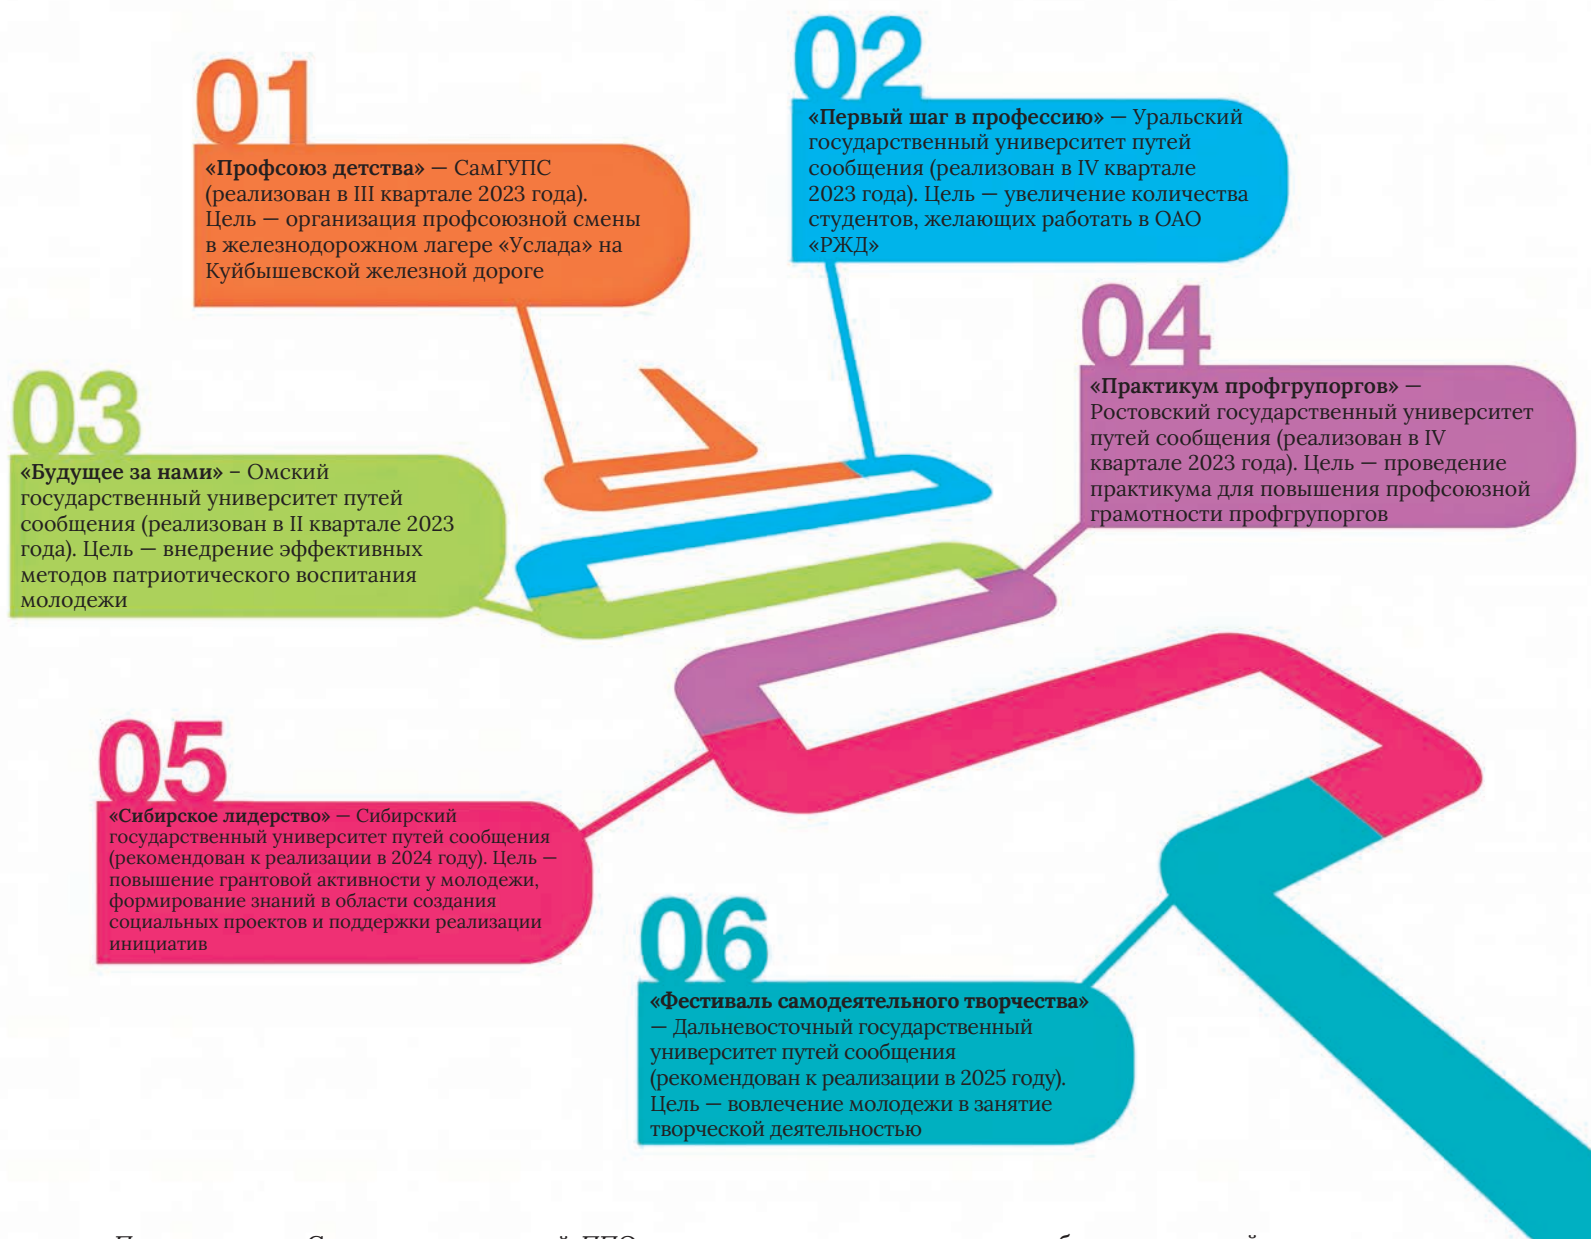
01
**«Профсоюз детства»** — СамГУПС (реализован в III квартале 2023 года). Цель — организация профсоюзной смены в железнодорожном лагере «Услада» на Куйбышевской железной дороге

02
**«Первый шаг в профессию»** — Уральский государственный университет путей сообщения (реализован в IV квартале 2023 года). Цель — увеличение количества студентов, желающих работать в ОАО «РЖД»

03
**«Будущее за нами»** – Омский государственный университет путей сообщения (реализован в II квартале 2023 года). Цель — внедрение эффективных методов патриотического воспитания молодежи

04
**«Практикум профгрупоргов»** — Ростовский государственный университет путей сообщения (реализован в IV квартале 2023 года). Цель — проведение практикума для повышения профсоюзной грамотности профгрупоргов

05
**«Сибирское лидерство»** — Сибирский государственный университет путей сообщения (рекомендован к реализации в 2024 году). Цель — повышение грантовой активности у молодежи, формирование знаний в области создания социальных проектов и поддержки реализации инициатив

06
**«Фестиваль самодеятельного творчества»** — Дальневосточный государственный университет путей сообщения (рекомендован к реализации в 2025 году). Цель — вовлечение молодежи в занятие творческой деятельностью

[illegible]